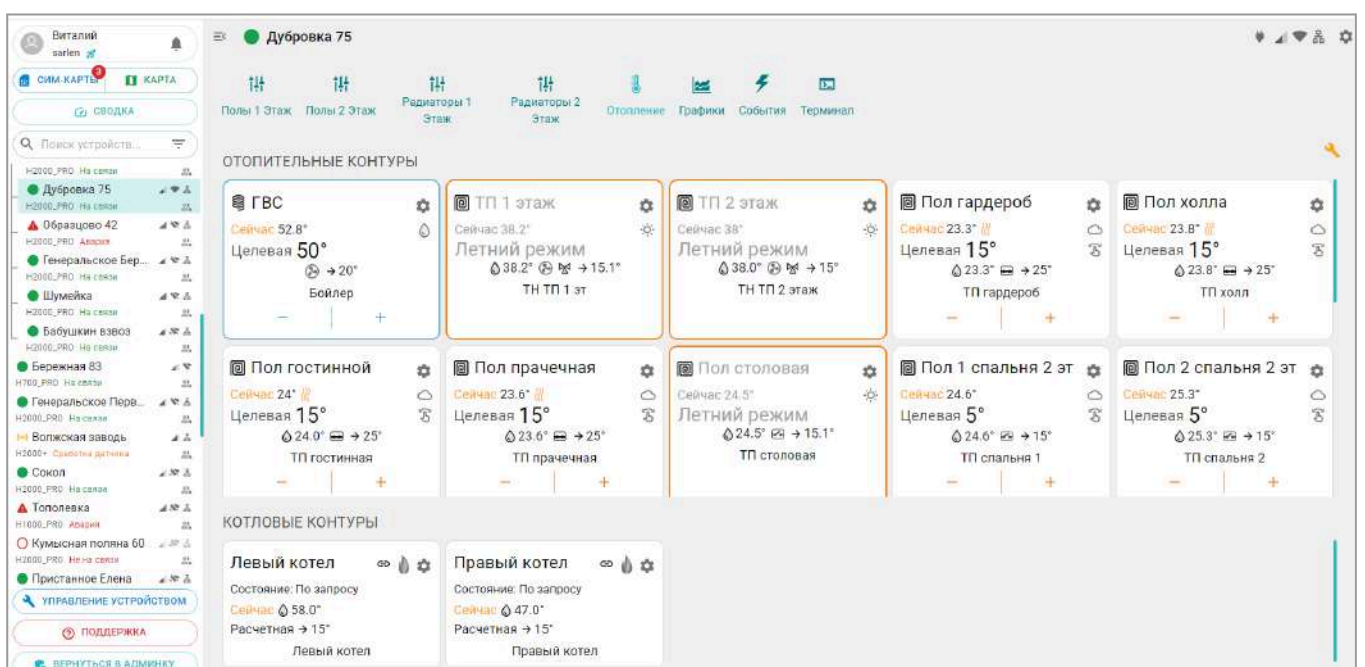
Виталий
sarlen

СИМ-КАРТЫ 3
КАРТА
СВОДКА
Поиск устройств...

H2000_PRO На связи
Дубровка 75
H2000_PRO На связи
Образцово 42
H2000_PRO Авария
Генеральское Бер...
H2000_PRO На связи
Шумейка
H2000_PRO На связи
Бабушкин взвоз
H2000_PRO На связи
Бережная 83
H700_PRO На связи
Генеральское Пере...
H2000_PRO На связи
Волжская заводь
H2000+ Сработка датчика
Сокол
H2000_PRO На связи
Тополевка
H1000_PRO Авария
Кумысная поляна 60
H2000_PRO Не на связи
Пристанное Елена
УПРАВЛЕНИЕ УСТРОЙСТВОМ
ПОДДЕРЖКА
ВЕРНУТЬСЯ В АДМИНКУ

Дубровка 75

Полы 1 Этаж
Полы 2 Этаж
Радиаторы 1 Этаж
Радиаторы 2 Этаж
Отопление
Графики
События
Терминал

ОТОПИТЕЛЬНЫЕ КОНТУРЫ

ГВС
Сейчас 52.8°
Целевая 50°
→ 20°
Бойлер
— +

ТП 1 этаж
Сейчас 38.2°
Летний режим
38.2° → 15.1°
ТН ТП 1 эт

ТП 2 этаж
Сейчас 38°
Летний режим
38.0° → 15°
ТН ТП 2 этаж

Пол гардероб
Сейчас 23.3°
Целевая 15°
23.3° → 25°
ТП гардероб
— +

Пол холла
Сейчас 23.8°
Целевая 15°
23.8° → 25°
ТП холл
— +

Пол гостинной
Сейчас 24°
Целевая 15°
24.0° → 25°
ТП гостинная
— +

Пол прачечная
Сейчас 23.6°
Целевая 15°
23.6° → 25°
ТП прачечная
— +

Пол столовая
Сейчас 24.5°
Летний режим
24.5° → 15.1°
ТП столовая

Пол 1 спальня 2 эт
Сейчас 24.6°
Целевая 5°
24.6° → 15°
ТП спальня 1
— +

Пол 2 спальня 2 эт
Сейчас 25.3°
Целевая 5°
25.3° → 15°
ТП спальня 2
— +

КОТЛОВЫЕ КОНТУРЫ

Левый котел
Состояние: По запросу
Сейчас 58.0°
Расчетная → 15°
Левый котел

Правый котел
Состояние: По запросу
Сейчас 47.0°
Расчетная → 15°
Правый котел